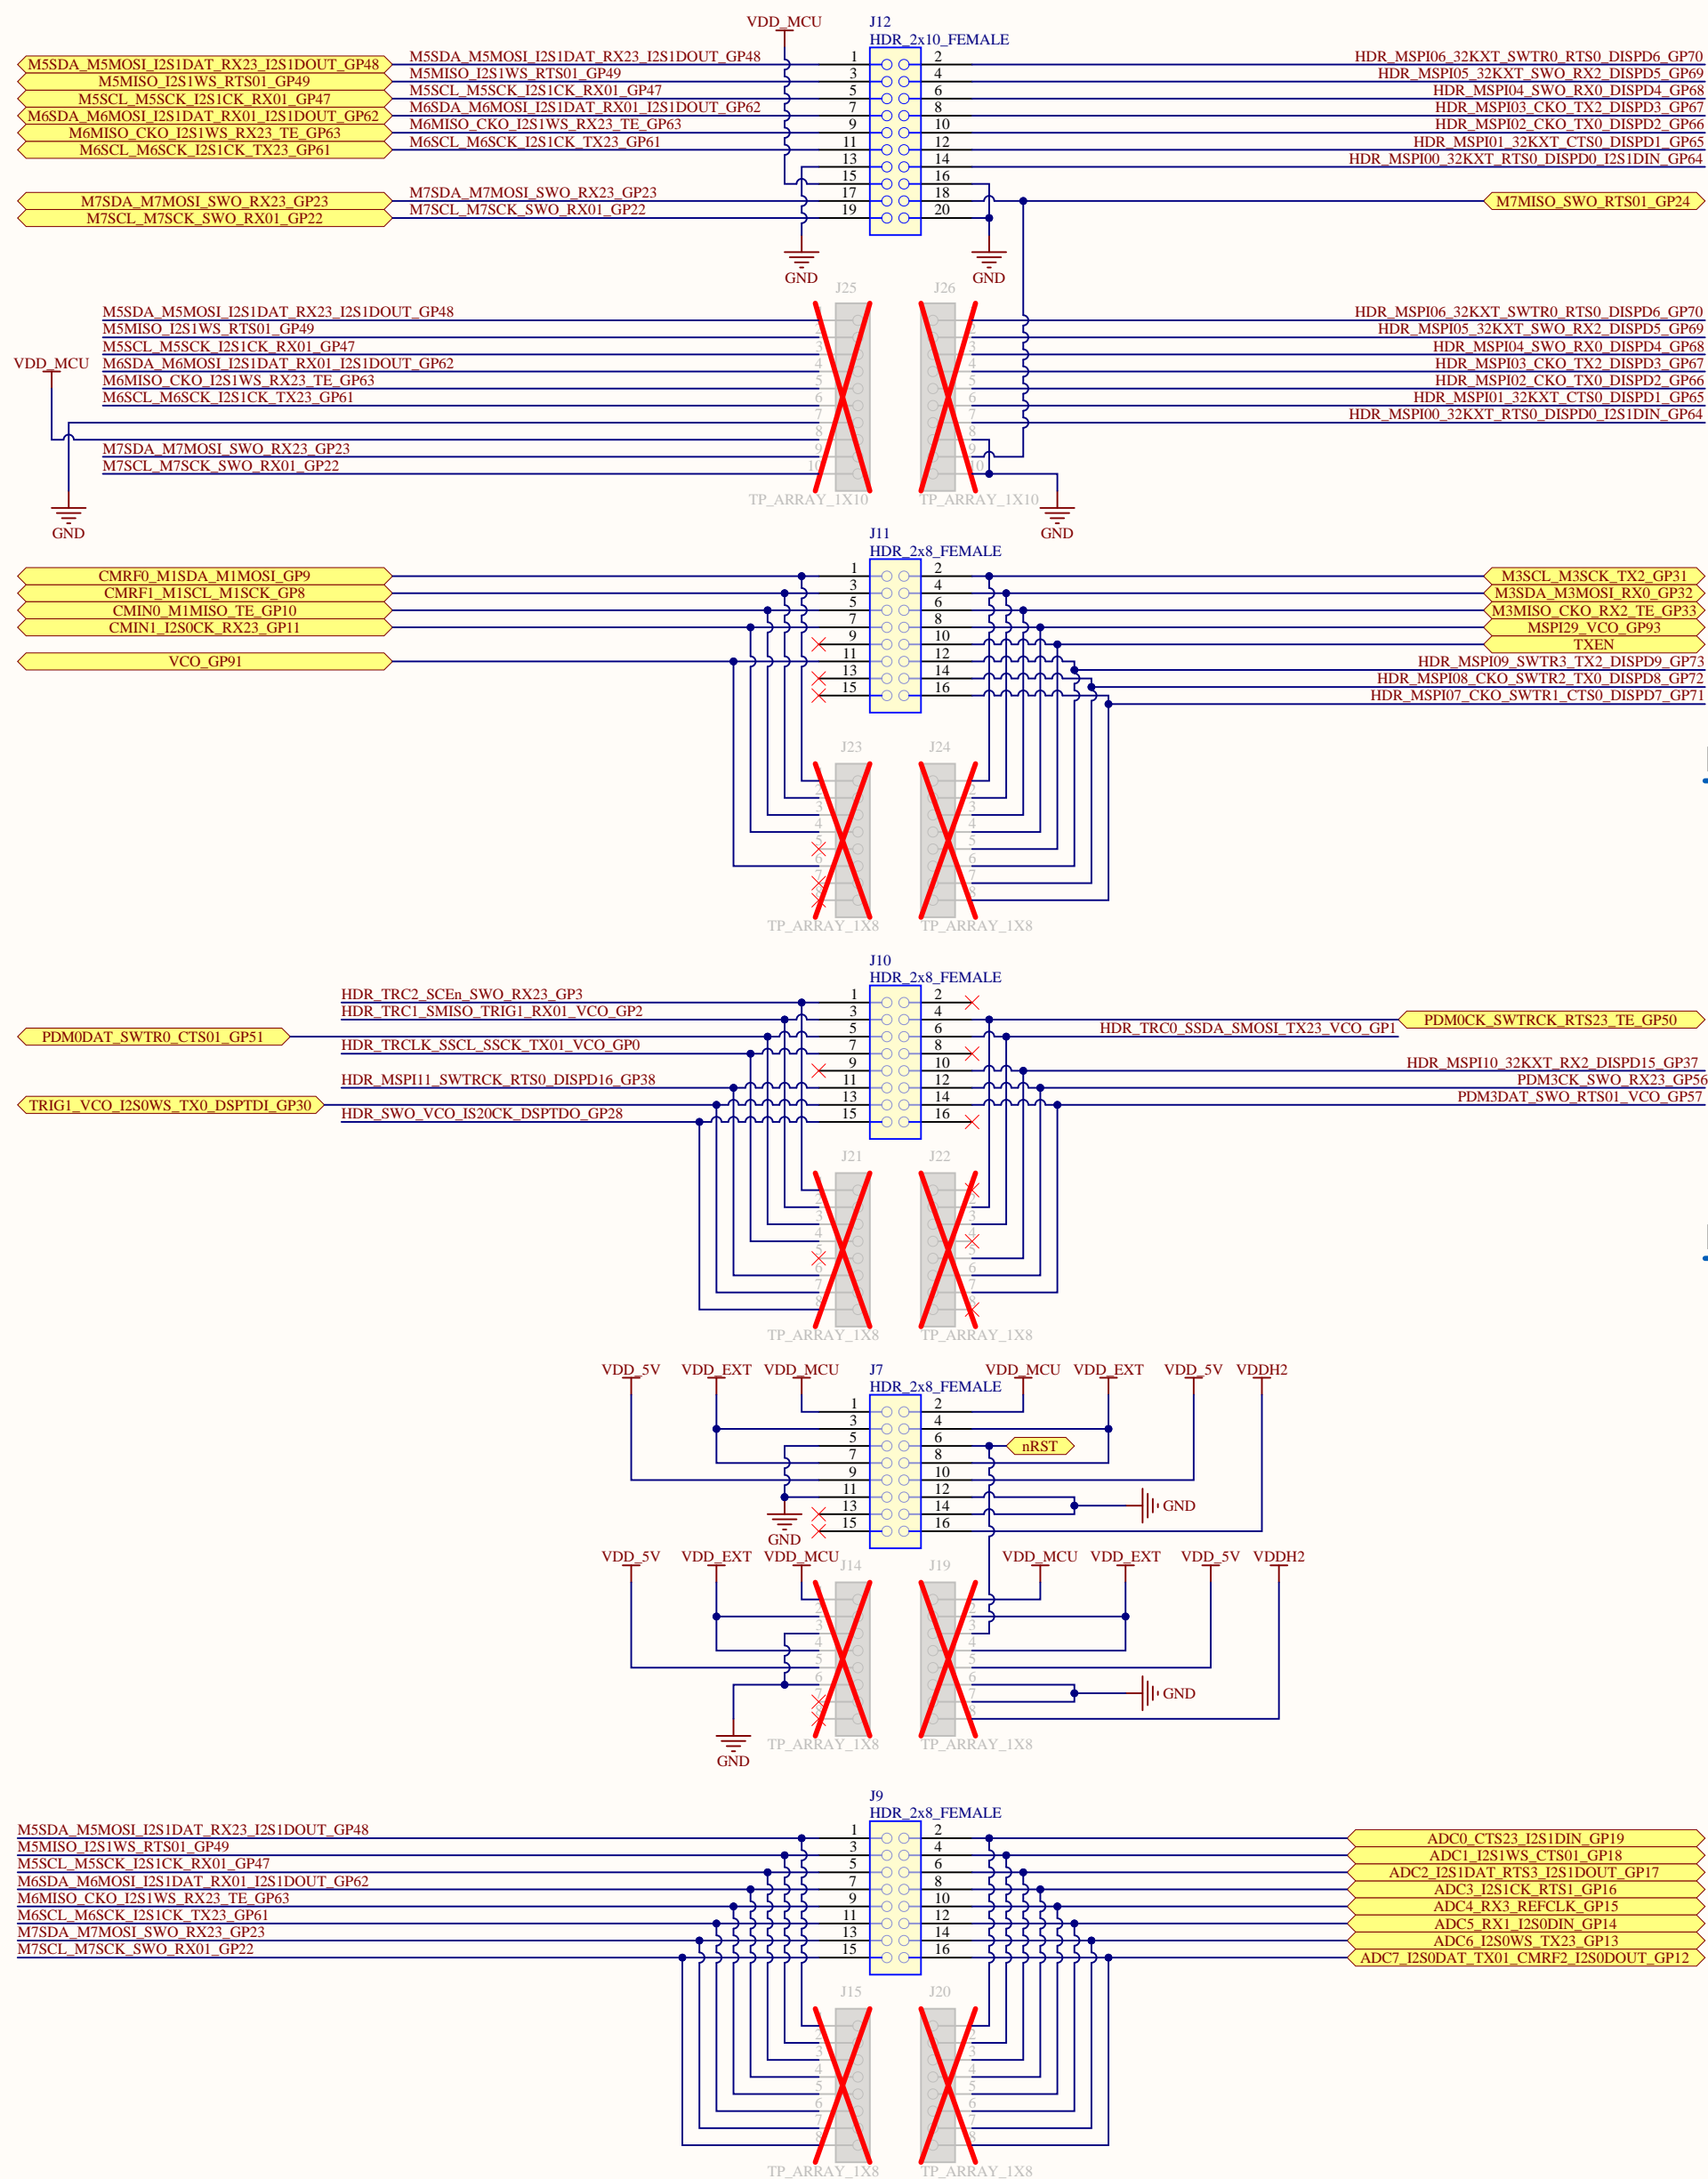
VDD_MCU
J12
HDR_2x10_FEMALE

M5SDA_M5MOSI_I2S1DAT_RX23_I2S1DOUT_GP48
M5MISO_I2S1WS_RTS01_GP49
M5SCL_M5SCK_I2S1CK_RX01_GP47
M6SDA_M6MOSI_I2S1DAT_RX01_I2S1DOUT_GP62
M6MISO_CKO_I2S1WS_RX23_TE_GP63
M6SCL_M6SCK_I2S1CK_TX23_GP61
M7SDA_M7MOSI_SWO_RX23_GP23
M7SCL_M7SCK_SWO_RX01_GP22

M5SDA_M5MOSI_I2S1DAT_RX23_I2S1DOUT_GP48
M5MISO_I2S1WS_RTS01_GP49
M5SCL_M5SCK_I2S1CK_RX01_GP47
M6SDA_M6MOSI_I2S1DAT_RX01_I2S1DOUT_GP62
M6MISO_CKO_I2S1WS_RX23_TE_GP63
M6SCL_M6SCK_I2S1CK_TX23_GP61
M7SDA_M7MOSI_SWO_RX23_GP23
M7SCL_M7SCK_SWO_RX01_GP22

1 2 3 4 5 6 7 8 9 10 11 12 13 14 15 16 17 18 19 20

HDR_MSPI06_32KXT_SWTR0_RTS0_DISPD6_GP70
HDR_MSPI05_32KXT_SWO_RX2_DISPD5_GP69
HDR_MSPI04_SWO_RX0_DISPD4_GP68
HDR_MSPI03_CKO_TX2_DISPD3_GP67
HDR_MSPI02_CKO_TX0_DISPD2_GP66
HDR_MSPI01_32KXT_CTS0_DISPD1_GP65
HDR_MSPI00_32KXT_RTS0_DISPD0_I2S1DIN_GP64
M7MISO_SWO_RTS01_GP24

GND
GND
J25
J26

M5SDA_M5MOSI_I2S1DAT_RX23_I2S1DOUT_GP48
M5MISO_I2S1WS_RTS01_GP49
M5SCL_M5SCK_I2S1CK_RX01_GP47
VDD_MCU
M6SDA_M6MOSI_I2S1DAT_RX01_I2S1DOUT_GP62
M6MISO_CKO_I2S1WS_RX23_TE_GP63
M6SCL_M6SCK_I2S1CK_TX23_GP61
M7SDA_M7MOSI_SWO_RX23_GP23
M7SCL_M7SCK_SWO_RX01_GP22

HDR_MSPI06_32KXT_SWTR0_RTS0_DISPD6_GP70
HDR_MSPI05_32KXT_SWO_RX2_DISPD5_GP69
HDR_MSPI04_SWO_RX0_DISPD4_GP68
HDR_MSPI03_CKO_TX2_DISPD3_GP67
HDR_MSPI02_CKO_TX0_DISPD2_GP66
HDR_MSPI01_32KXT_CTS0_DISPD1_GP65
HDR_MSPI00_32KXT_RTS0_DISPD0_I2S1DIN_GP64

GND
TP_ARRAY_1X10
TP_ARRAY_1X10
GND

J11
HDR_2x8_FEMALE
CMRF0_M1SDA_M1MOSI_GP9
CMRF1_M1SCL_M1SCK_GP8
CMIN0_M1MISO_TE_GP10
CMIN1_I2S0CK_RX23_GP11
VCO_GP91

M3SCL_M3SCK_TX2_GP31
M3SDA_M3MOSI_RX0_GP32
M3MISO_CKO_RX2_TE_GP33
MSPI29_VCO_GP93
TXEN
HDR_MSPI09_SWTR3_TX2_DISPD9_GP73
HDR_MSPI08_CKO_SWTR2_TX0_DISPD8_GP72
HDR_MSPI07_CKO_SWTR1_CTS0_DISPD7_GP71

J23
J24
TP_ARRAY_1X8
TP_ARRAY_1X8

J10
HDR_2x8_FEMALE
HDR_TRC2_SCEn_SWO_RX23_GP3
HDR_TRC1_SMISO_TRIG1_RX01_VCO_GP2
PDM0DAT_SWTR0_CTS01_GP51
HDR_TRCLK_SSCL_SSCK_TX01_VCO_GP0
HDR_MSPI11_SWTRCK_RTS0_DISPD16_GP38
TRIG1_VCO_I2S0WS_TX0_DSPTDI_GP30
HDR_SWO_VCO_IS20CK_DSPTDO_GP28

PDM0CK_SWTRCK_RTS23_TE_GP50
HDR_TRC0_SSDA_SMOSI_TX23_VCO_GP1
HDR_MSPI10_32KXT_RX2_DISPD15_GP37
PDM3CK_SWO_RX23_GP56
PDM3DAT_SWO_RTS01_VCO_GP57

J21
J22
TP_ARRAY_1X8
TP_ARRAY_1X8

VDD_5V VDD_EXT VDD_MCU
J7
HDR_2x8_FEMALE
VDD_MCU VDD_EXT VDD_5V VDDH2
nRST
GND
GND

VDD_5V VDD_EXT VDD_MCU
J14
J19
VDD_MCU VDD_EXT VDD_5V VDDH2
GND
TP_ARRAY_1X8
TP_ARRAY_1X8
GND

J9
HDR_2x8_FEMALE
M5SDA_M5MOSI_I2S1DAT_RX23_I2S1DOUT_GP48
M5MISO_I2S1WS_RTS01_GP49
M5SCL_M5SCK_I2S1CK_RX01_GP47
M6SDA_M6MOSI_I2S1DAT_RX01_I2S1DOUT_GP62
M6MISO_CKO_I2S1WS_RX23_TE_GP63
M6SCL_M6SCK_I2S1CK_TX23_GP61
M7SDA_M7MOSI_SWO_RX23_GP23
M7SCL_M7SCK_SWO_RX01_GP22

ADC0_CTS23_I2S1DIN_GP19
ADC1_I2S1WS_CTS01_GP18
ADC2_I2S1DAT_RTS3_I2S1DOUT_GP17
ADC3_I2S1CK_RTS1_GP16
ADC4_RX3_REFCLK_GP15
ADC5_RX1_I2S0DIN_GP14
ADC6_I2S0WS_TX23_GP13
ADC7_I2S0DAT_TX01_CMRF2_I2S0DOUT_GP12

J15
J20
TP_ARRAY_1X8
TP_ARRAY_1X8